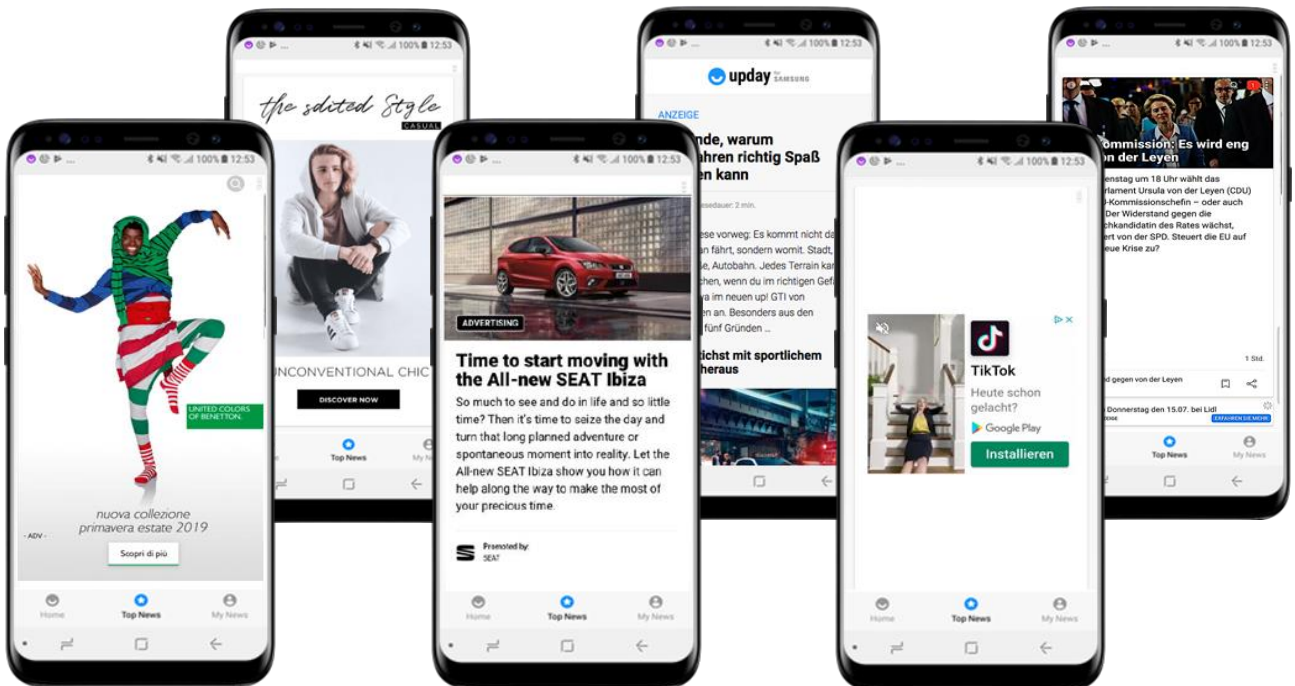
100% 12:53

UNITED COLORS OF BENETTON.

nuova collezione primavera estate 2019

- ADV -

Scopri di più

Home

Top News

My News

100% 12:53

the edited Style

CASUAL

UNCONVENTIONAL CHIC

DISCOVER NOW

Top News

My N

100% 12:53

ADVERTISING

Time to start moving with the All-new SEAT Ibiza

So much to see and do in life and so little time? Then it's time to seize the day and turn that long planned adventure or spontaneous moment into reality. Let the All-new SEAT Ibiza show you how it can help along the way to make the most of your precious time.

Promoted by: SEAT

Home

Top News

My News

100% 12:53

upday for SAMSUNG

ANZEIGE

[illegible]nde, warum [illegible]hren richtig Spaß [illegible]en kann

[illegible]esedauer: 2 min.

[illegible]ese vorweg: Es kommt nicht da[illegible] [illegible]an fährt, sondern womit. Stadt, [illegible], Autobahn. Jedes Terrain kan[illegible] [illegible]chen, wenn du im richtigen Gef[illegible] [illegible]a im neuen up! GTI von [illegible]en an. Besonders aus den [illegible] fünf Gründen ...

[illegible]ächst mit sportlichem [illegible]heraus

100% 12:53

TikTok

Heute schon gelacht?

Google Play

Installieren

Home

Top News

My News

100% 12:53

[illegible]ommission: Es wird eng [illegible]on der Leyen

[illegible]nstag um 18 Uhr wählt das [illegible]rlament Ursula von der Leyen (CDU) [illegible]-Kommissionschefin – oder auch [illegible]Der Widerstand gegen die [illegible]chkandidatin des Rates wächst, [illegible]ert von der SPD. Steuert die EU auf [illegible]e Krise zu?

1 Std.

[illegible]d gegen von der Leyen

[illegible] Donnerstag den 15.07. bei Lidl

Top News

My News